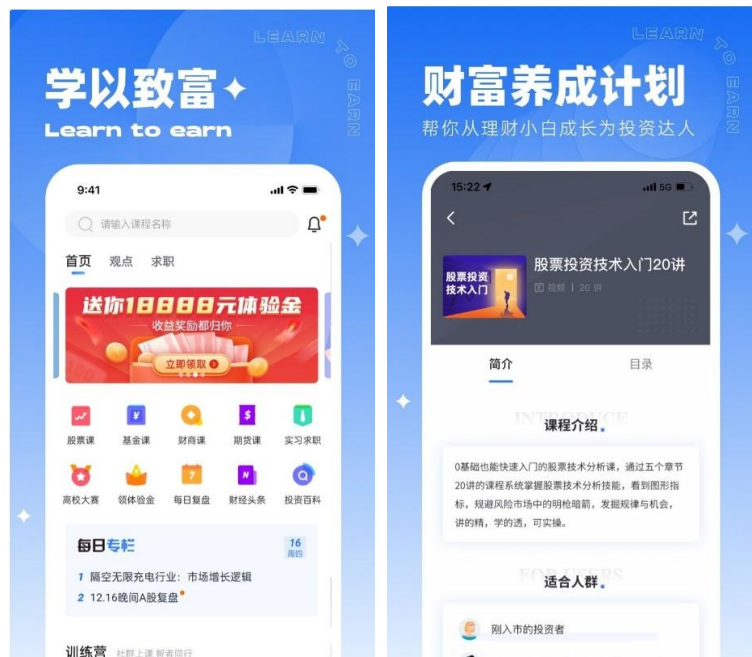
LEARN TO EARN

学以致富

Learn to earn

9:41

请输入课程名称

首页 观点 求职

送你18888元体验金

收益奖励都归你

立即领取

股票课 基金课 财商课 期货课 实习求职

高校大赛 领体验金 每日复盘 财经头条 投资百科

每日专栏

16 周四

1 隔空无限充电行业：市场增长逻辑

2 12.16晚间A股复盘

训练营 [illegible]

LEARN TO EARN

财富养成计划

帮你从理财小白成长为投资达人

15:22

5G

股票投资技术入门

股票投资技术入门20讲

视频 | 20 讲

简介 目录

INTRODUCE

课程介绍

0基础也能快速入门的股票技术分析课，通过五个章节20讲的课程系统掌握股票技术分析技能，看到图形指标，规避风险市场中的明枪暗箭，发掘规律与机会，讲的精，学的透，可实操。

FOR USERS

适合人群

刚入市的投资者